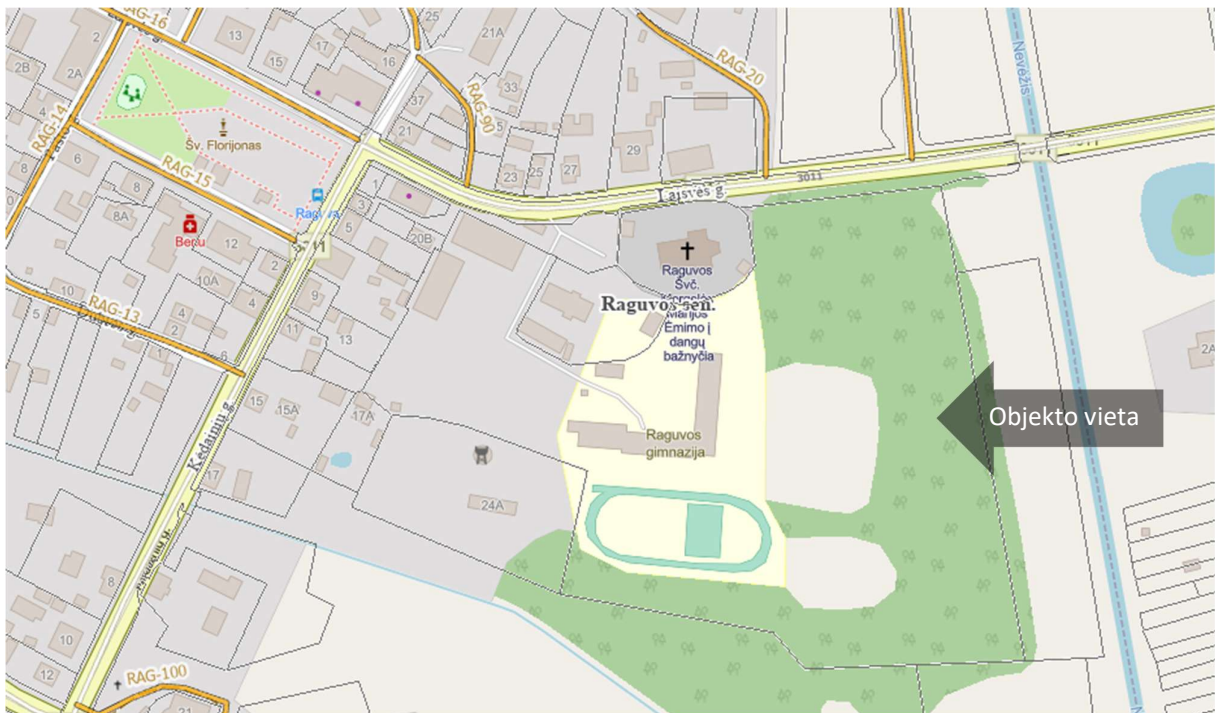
RAG-16
2
2A
2B
13
15
17
16
25
21A
33
37
21
RAG-90
RAG-20
RAG-14
Šv. Florijonas
RAG-15
6
8
8A
Benu
12
Ragu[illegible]
1
3
5
20B
23
25
27
29
Laisvės g.
3011
Nevėžis
Raguvos Švč. Mergelės Marijos Ėmimo į dangų bažnyčia
Raguvos sen.
10
10A
2
RAG-13
5
4
2
1
9
11
13
6
15
15A
17A
Raguvos gimnazija
Objekto vieta
Kėdainių g.
17
24A
8
10
12
RAG-100
2A
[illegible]